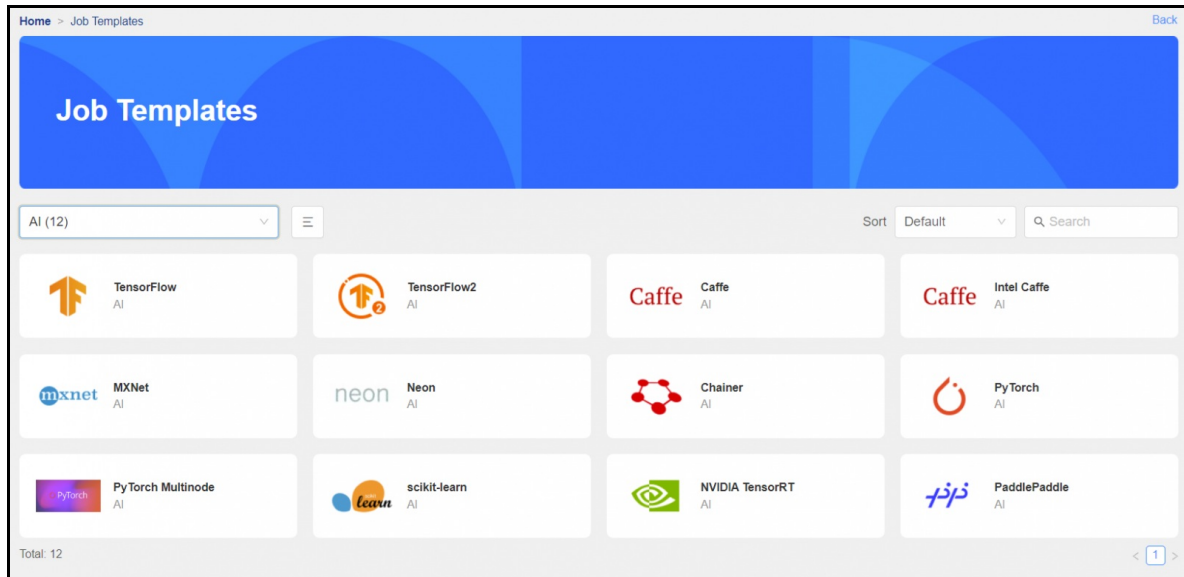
Home > Job Templates

Back

Job Templates

AI (12)

Sort Default

Search

TensorFlow
AI

TensorFlow2
AI

Caffe
Caffe
AI

Caffe
Intel Caffe
AI

mxnet
MXNet
AI

neon
Neon
AI

Chainer
AI

PyTorch
AI

PyTorch
PyTorch Multinode
AI

learn
scikit-learn
AI

NVIDIA TensorRT
AI

PaddlePaddle
AI

Total: 12

< 1 >